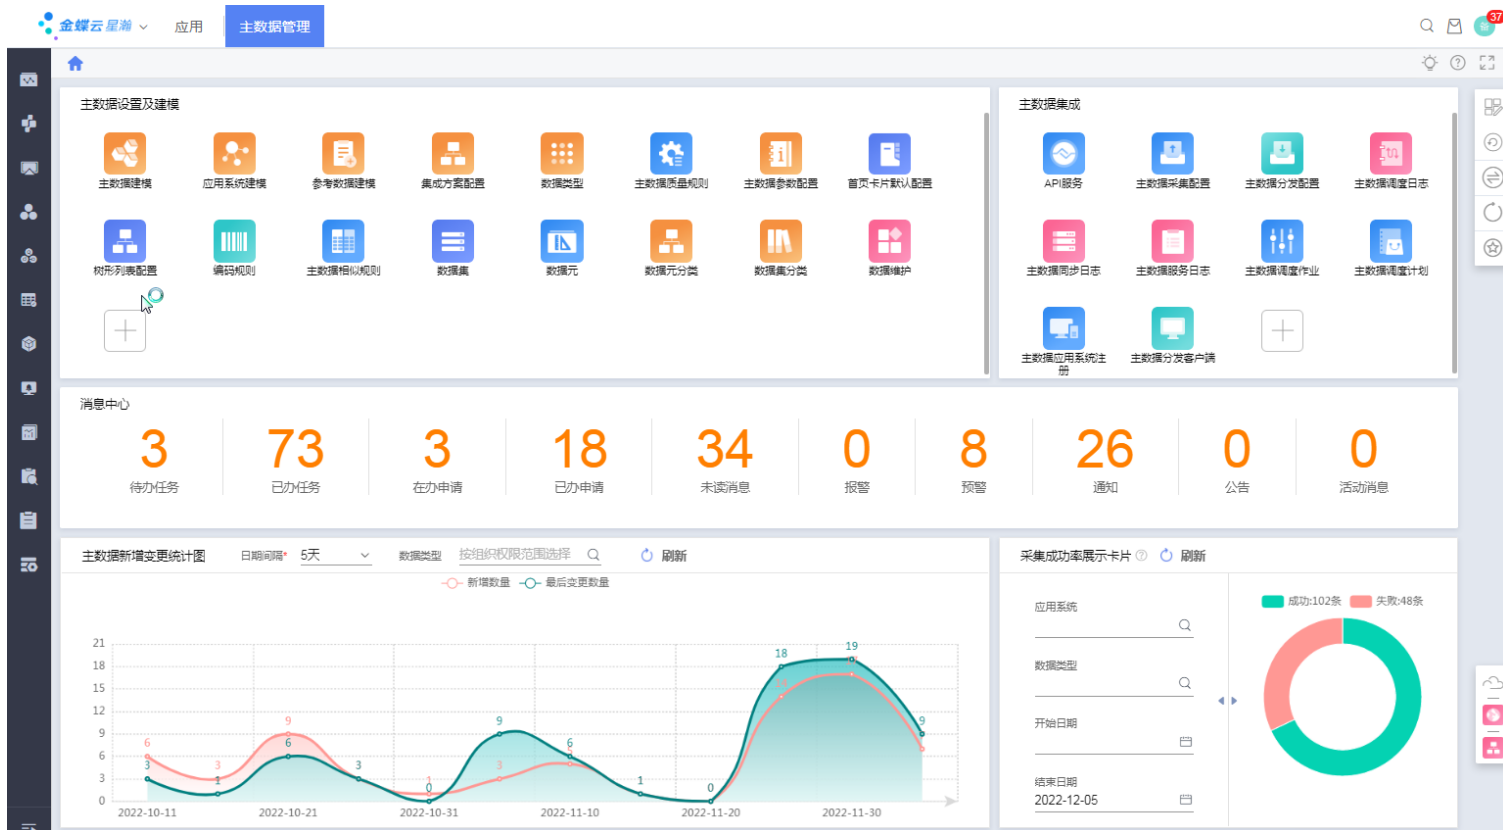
金蝶云星瀚 应用 主数据管理

主数据设置及建模

主数据建模 应用系统建模 参考数据建模 集成方案配置 数据类型 主数据质量规则 主数据参数配置 首页卡片默认配置

树形列表配置 编码规则 主数据相似规则 数据集 数据元 数据元分类 数据集分类 数据维护

主数据集成

API服务 主数据采集配置 主数据分发配置 主数据调度日志

主数据同步日志 主数据服务日志 主数据调度作业 主数据调度计划

主数据应用系统注册 主数据分发客户端

消息中心

| 3 | 73 | 3 | 18 | 34 | 0 | 8 | 26 | 0 | 0 |
|---|---|---|---|---|---|---|---|---|---|
| 待办任务 | 已办任务 | 在办申请 | 已办申请 | 未读消息 | 报警 | 预警 | 通知 | 公告 | 活动消息 |

主数据新增变更统计图 日期间隔* 5天 数据类型 按组织权限范围选择 刷新

新增数量 最后变更数量

21 18 15 12 9 6 3 0

6 3 9 6 1 0 1 3 9 6 3 1 0 18 19 9

2022-10-11 2022-10-21 2022-10-31 2022-11-10 2022-11-20 2022-11-30

采集成功率展示卡片 刷新

应用系统

数据类型

开始日期

结束日期
2022-12-05

成功:102条 失败:48条

37